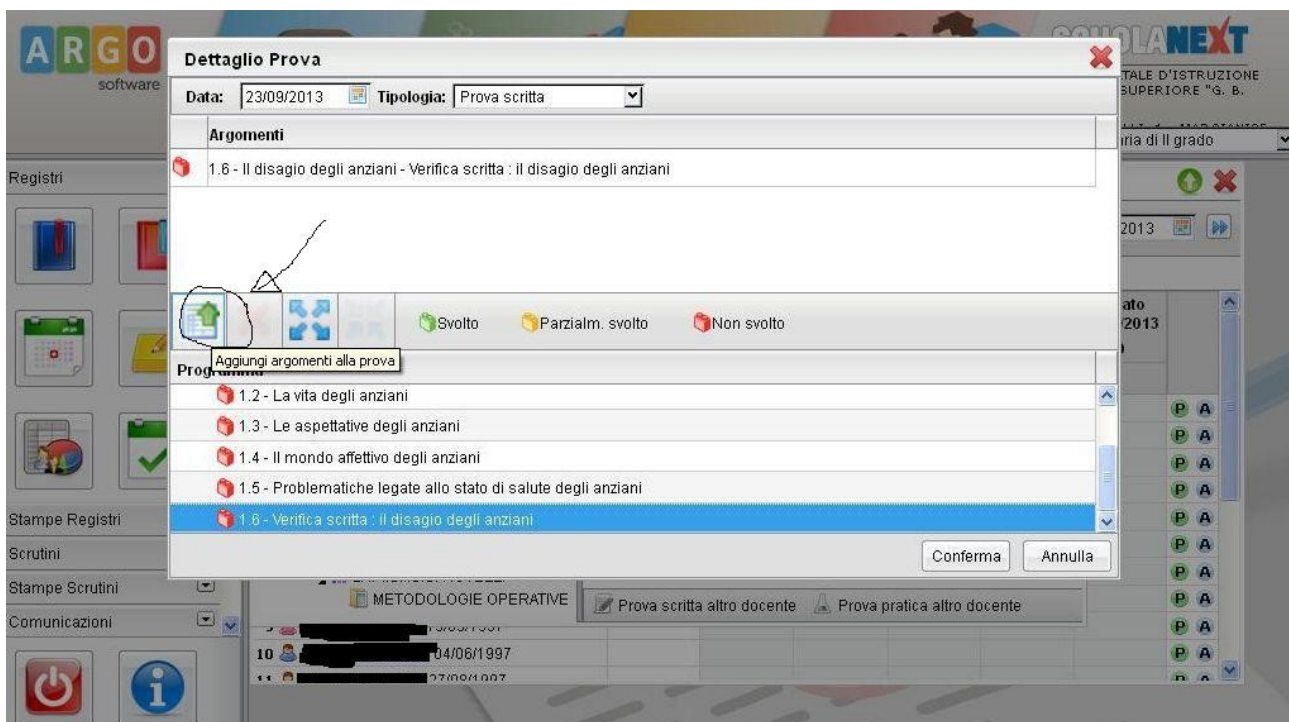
ARGO software

SCUOLANEXT
TALE D'ISTRUZIONE SUPERIORE "G. B.
ria di II grado

Dettaglio Prova

Data: 23/09/2013 Tipologia: Prova scritta

Argomenti

1.6 - Il disagio degli anziani - Verifica scritta : il disagio degli anziani

Svolto Parzialm. svolto Non svolto

Aggiungi argomenti alla prova

Programma

1.2 - La vita degli anziani
1.3 - Le aspettative degli anziani
1.4 - Il mondo affettivo degli anziani
1.5 - Problematiche legate allo stato di salute degli anziani
1.6 - Verifica scritta : il disagio degli anziani

Conferma Annulla

Registri

Stampe Registri
Scrutini
Stampe Scrutini
Comunicazioni

2013
ato
/2013

METODOLOGIE OPERATIVE
Prova scritta altro docente
Prova pratica altro docente

10 04/06/1997
11 27/09/1997

P A
P A
P A
P A
P A
P A
P A
P A
P A
P A
P A